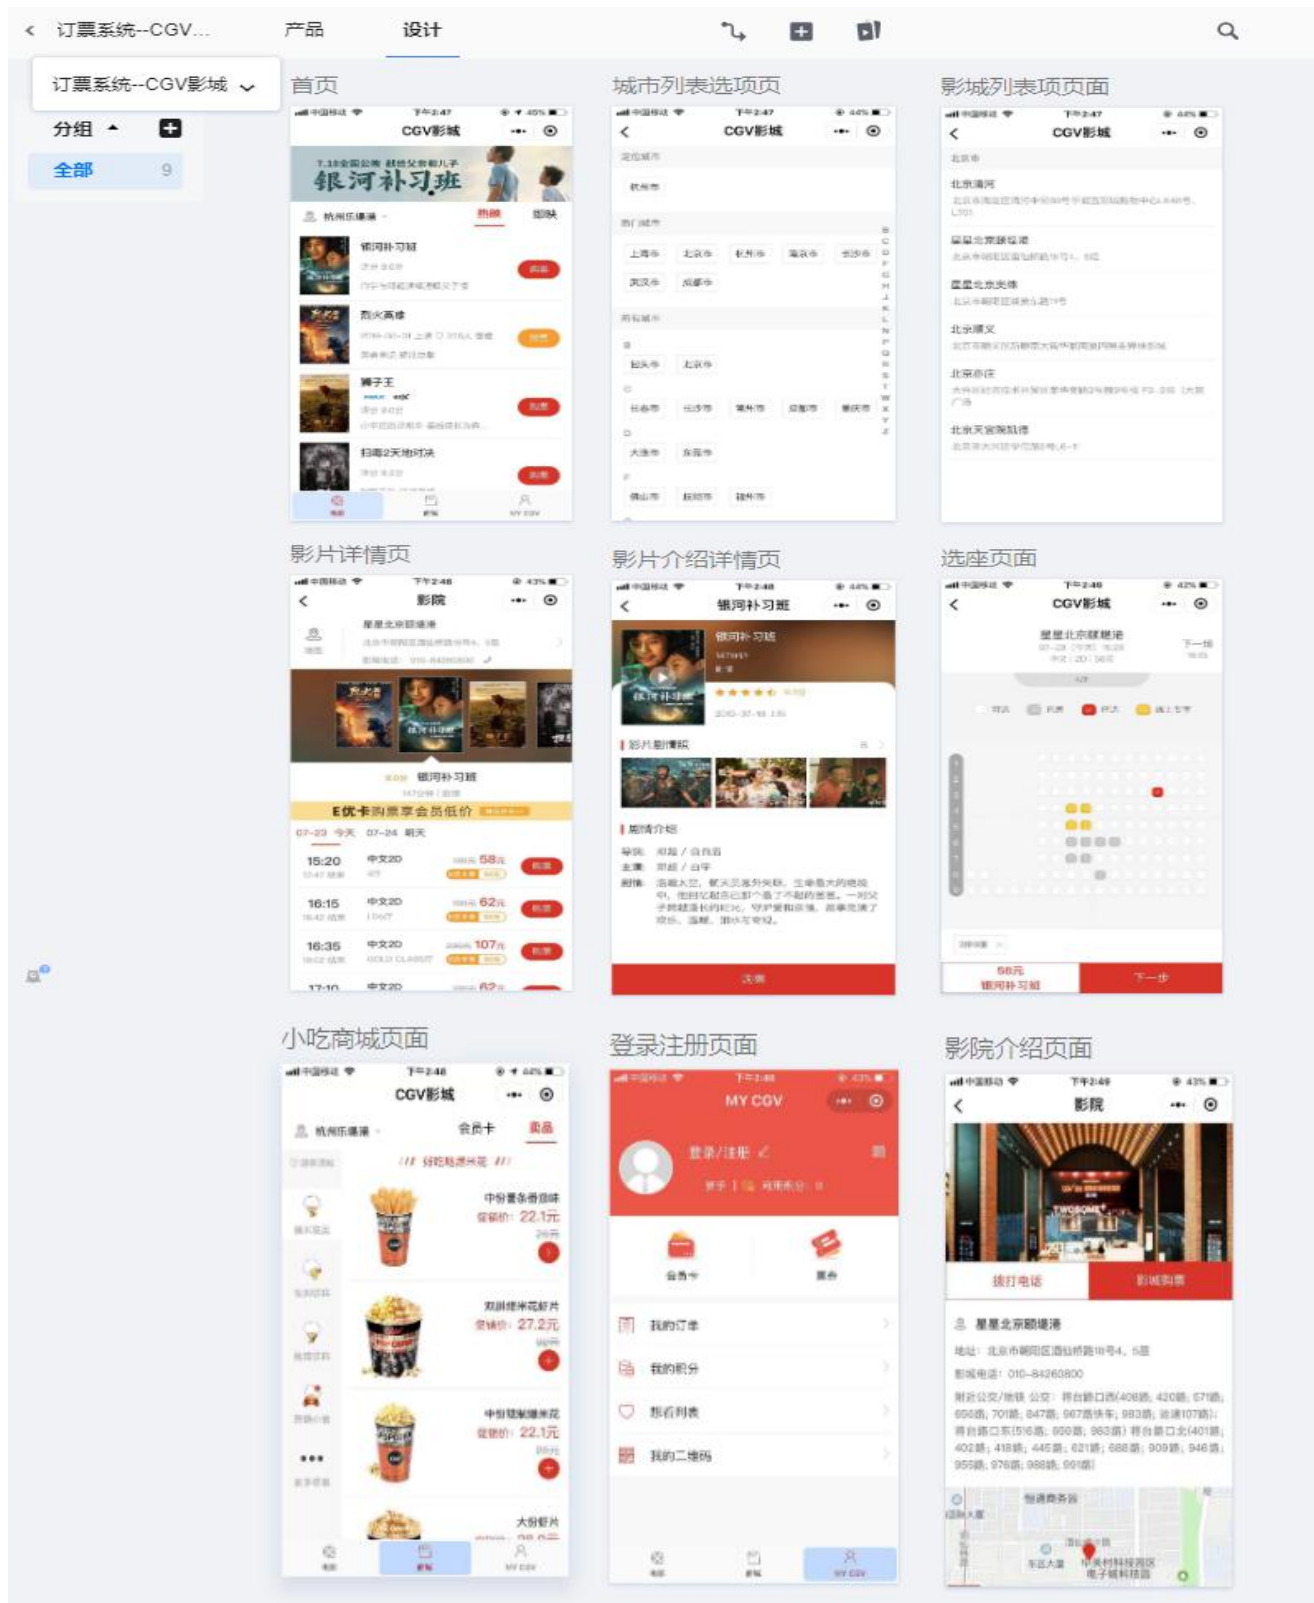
订票系统--CGV... 产品 设计

订票系统--CGV影城

分组

全部 9

首页

CGV影城

银河补习班

杭州乐道港 热映 即映

银河补习班

烈火英雄

狮子王

扫毒2天地对决

城市列表选项页

CGV影城

影城列表页面

CGV影城

北京市

北京清河

星星北京颐堤港

星星北京奥体

北京顺义

北京亦庄

北京天宫院凯德

影片详情页

影院

星星北京颐堤港

银河补习班

E优卡购票享会员低价

07-23 今天 07-24 明天

15:20 中文2D 58元 购票

16:15 中文2D 62元 购票

16:35 中文2D 107元 购票

17:10 中文2D

影片介绍详情页

银河补习班

银河补习班

影片剧情照

剧情介绍

选座

选座页面

CGV影城

星星北京颐堤港

下一场

58元 银河补习班

下一步

小吃商城页面

CGV影城

杭州乐道港 会员卡 卖品

好吃吃爆米花

中份薯条香甜味 22.1元

双拼爆米花虾片 27.2元

中份焦糖爆米花 22.1元

大份虾片

登录注册页面

MY CGV

登录/注册

会员卡 票券

我的订单

我的积分

想看列表

我的二维码

影院介绍页面

影院

拨打电话 影城购票

星星北京颐堤港

地址：北京市朝阳区酒仙桥路18号4、5层

影城电话：010-84260800